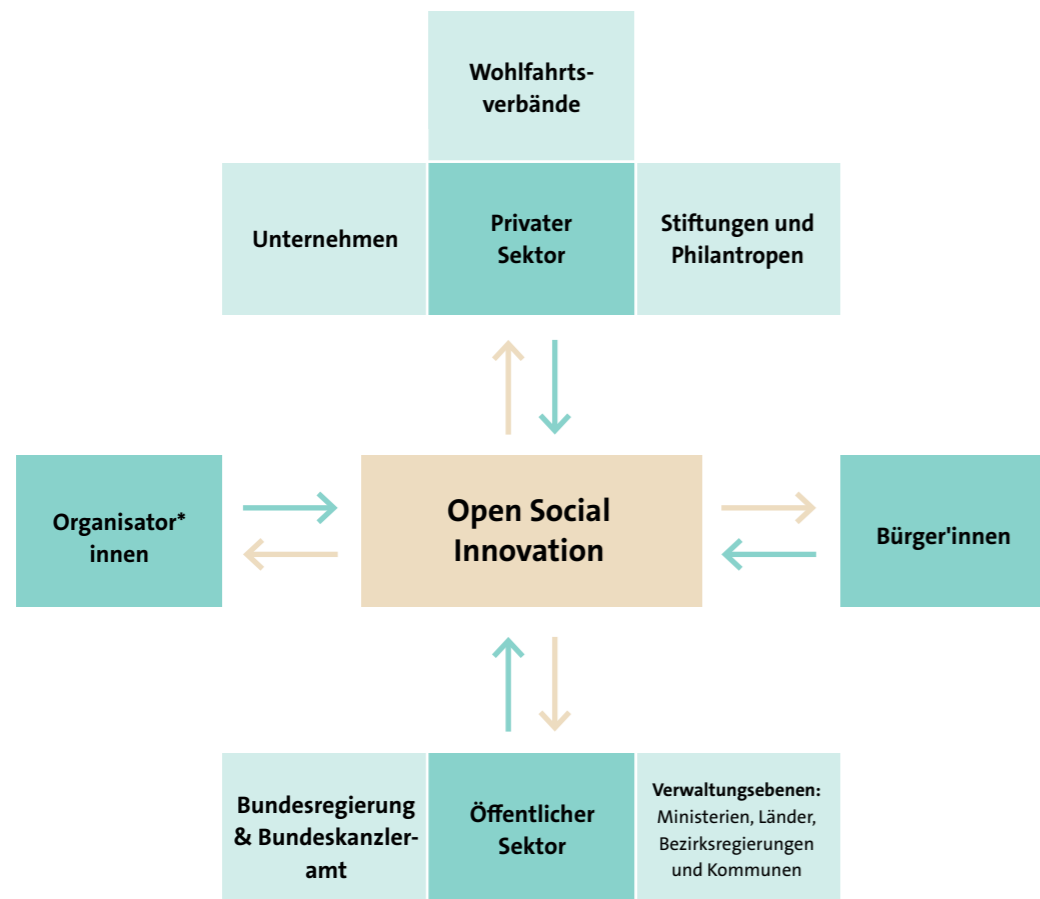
Wohlfahrtsverbände

Unternehmen

Privater Sektor

Stiftungen und Philantropen

Organisator* innen

Open Social Innovation

Bürger'innen

Bundesregierung & Bundeskanzleramt

Öffentlicher Sektor

Verwaltungsebenen: Ministerien, Länder, Bezirksregierungen und Kommunen